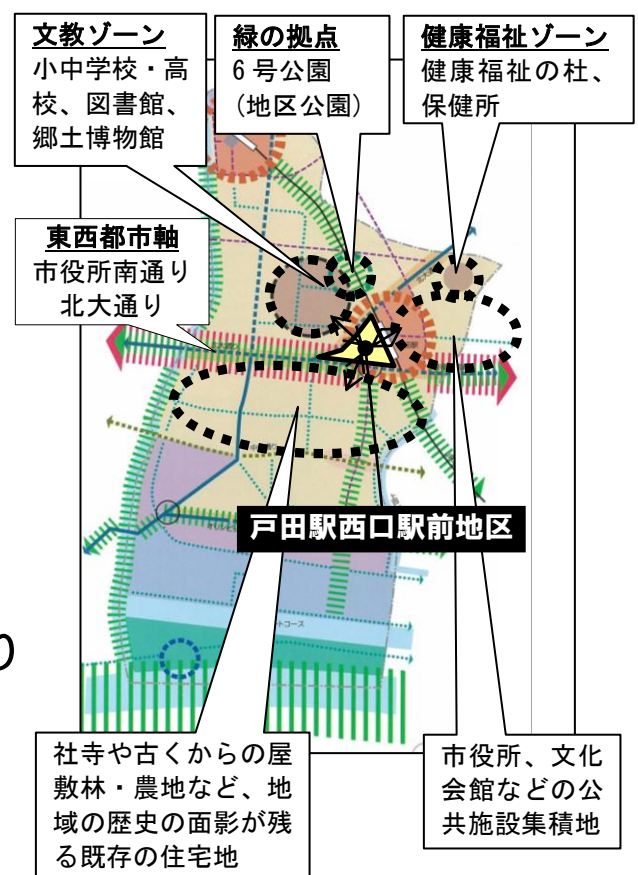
文教ゾーン
小中学校・高校、図書館、郷土博物館

緑の拠点
6号公園
（地区公園）

健康福祉ゾーン
健康福祉の杜、保健所

東西都市軸
市役所南通り
北大通り

戸田駅西口駅前地区

社寺や古くからの屋敷林・農地など、地域の歴史の面影が残る既存の住宅地

市役所、文化会館などの公共施設集積地